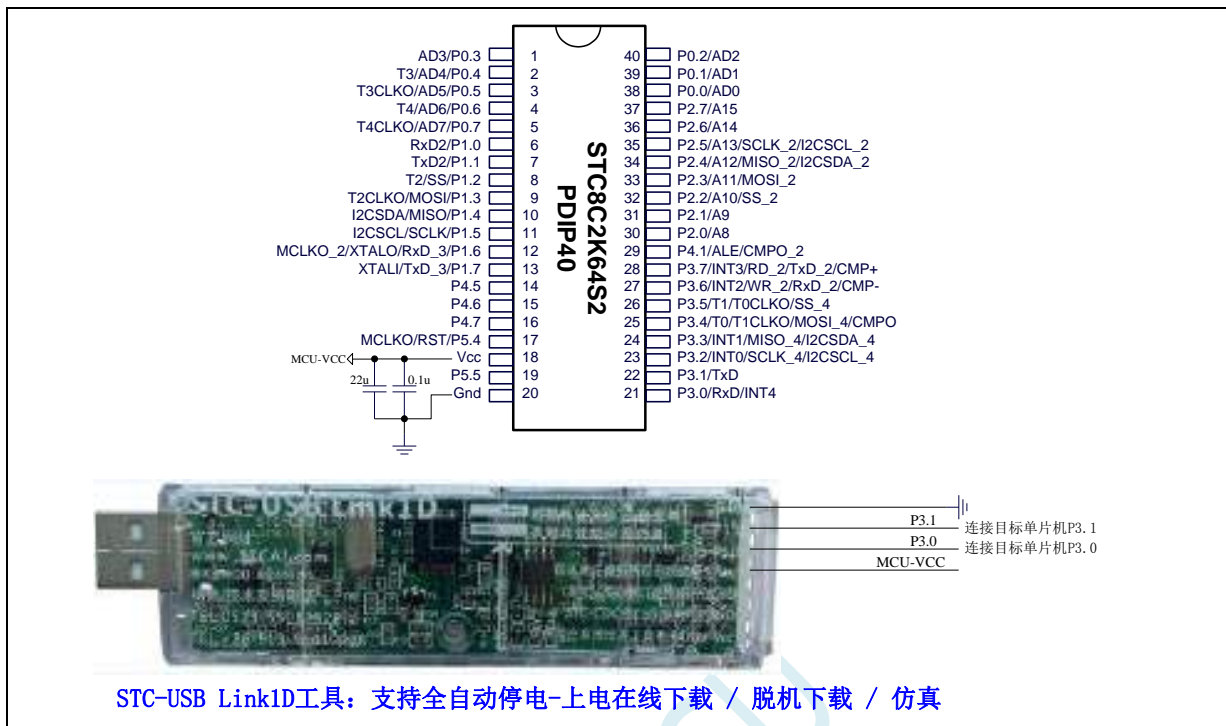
AD3/P0.3 1
T3/AD4/P0.4 2
T3CLKO/AD5/P0.5 3
T4/AD6/P0.6 4
T4CLKO/AD7/P0.7 5
RxD2/P1.0 6
TxD2/P1.1 7
T2/SS/P1.2 8
T2CLKO/MOSI/P1.3 9
I2CSDA/MISO/P1.4 10
I2CSCL/SCLK/P1.5 11
MCLKO_2/XTALO/RxD_3/P1.6 12
XTALI/TxD_3/P1.7 13
P4.5 14
P4.6 15
P4.7 16
MCLKO/RST/P5.4 17
MCU-VCC Vcc 18
P5.5 19
22u 0.1u Gnd 20

STC8C2K64S2
PDIP40

40 P0.2/AD2
39 P0.1/AD1
38 P0.0/AD0
37 P2.7/A15
36 P2.6/A14
35 P2.5/A13/SCLK_2/I2CSCL_2
34 P2.4/A12/MISO_2/I2CSDA_2
33 P2.3/A11/MOSI_2
32 P2.2/A10/SS_2
31 P2.1/A9
30 P2.0/A8
29 P4.1/ALE/CMPO_2
28 P3.7/INT3/RD_2/TxD_2/CMP+
27 P3.6/INT2/WR_2/RxD_2/CMP-
26 P3.5/T1/T0CLKO/SS_4
25 P3.4/T0/T1CLKO/MOSI_4/CMPO
24 P3.3/INT1/MISO_4/I2CSDA_4
23 P3.2/INT0/SCLK_4/I2CSCL_4
22 P3.1/TxD
21 P3.0/RxD/INT4

STC-USB Link1D

P3.1 连接目标单片机P3.1
P3.0 连接目标单片机P3.0
MCU-VCC

STC-USB Link1D工具：支持全自动停电-上电在线下载 / 脱机下载 / 仿真